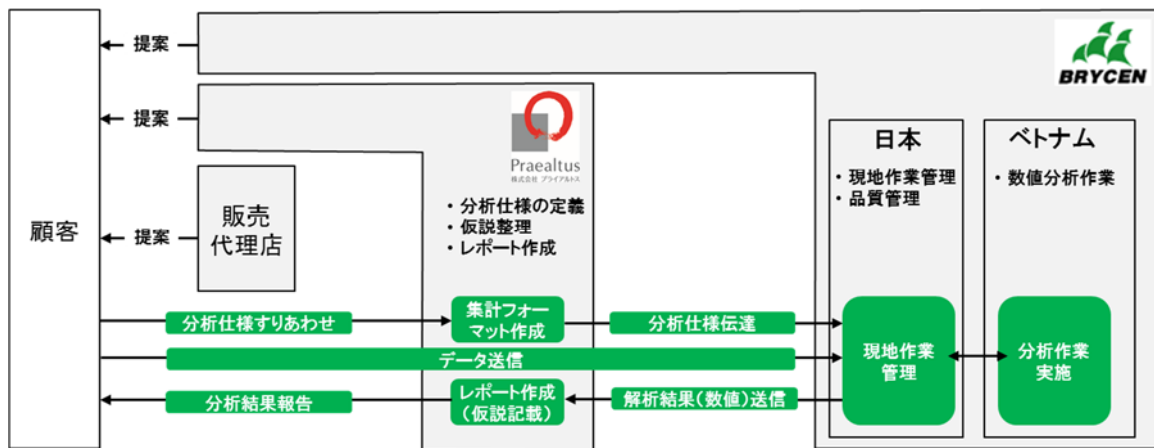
BRYCEN

顧客

提案

提案

提案

販売代理店

Praealtus
株式会社 プライアルトス

・分析仕様の定義
・仮説整理
・レポート作成

日本
・現地作業管理
・品質管理

ベトナム
・数値分析作業

分析仕様すりあわせ

集計フォーマット作成

分析仕様伝達

データ送信

現地作業管理

分析作業実施

分析結果報告

レポート作成（仮説記載）

解析結果（数値）送信